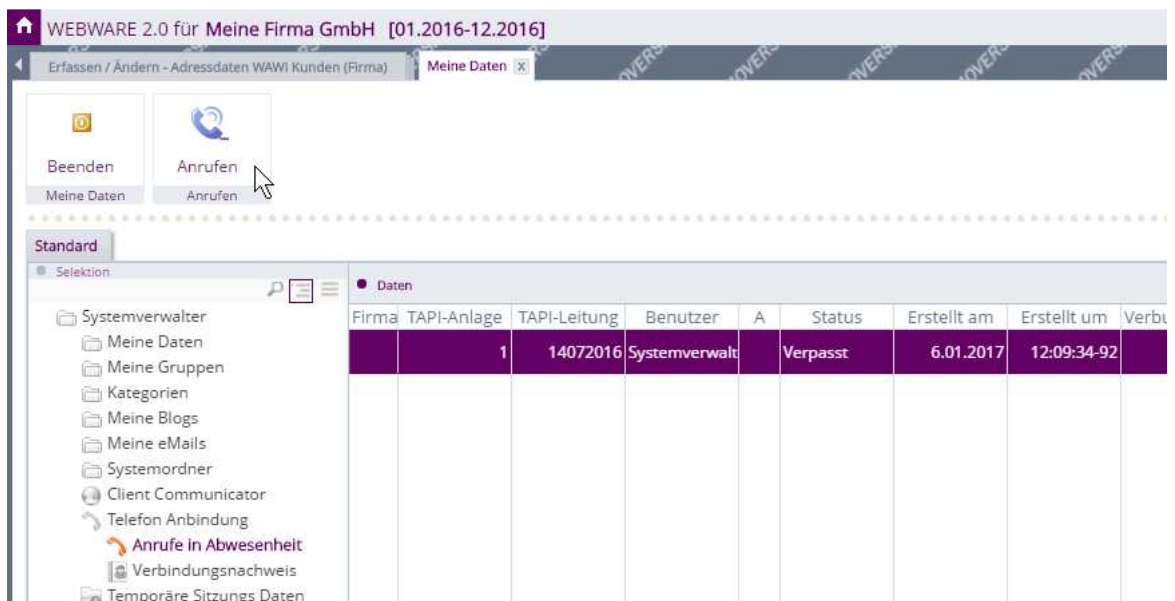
WEBWARE 2.0 für Meine Firma GmbH [01.2016-12.2016]

Erfassen / Ändern - Adressdaten WAWI Kunden (Firma)

Meine Daten x

Beenden
Meine Daten

Anrufen
Anrufen

Standard

Selektion

Systemverwalter
Meine Daten
Meine Gruppen
Kategorien
Meine Blogs
Meine eMails
Systemordner
Client Communicator
Telefon Anbindung
Anrufe in Abwesenheit
Verbindungsnachweis
Temporäre Sitzungs Daten

Daten

| Firma | TAPI-Anlage | TAPI-Leitung | Benutzer | A | Status | Erstellt am | Erstellt um | Verbu |
|---|---|---|---|---|---|---|---|---|
| | 1 | 14072016 | Systemverwalt | | Verpasst | 6.01.2017 | 12:09:34-92 | |